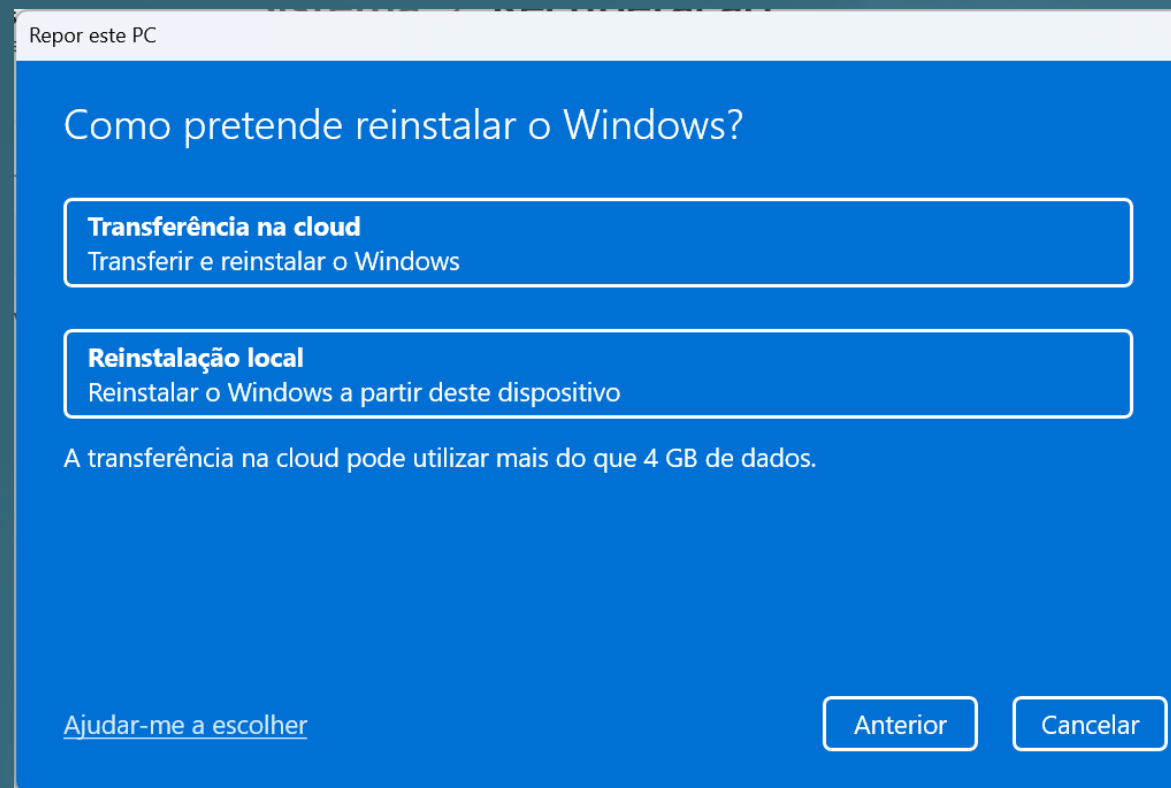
Repor este PC

Como pretende reinstalar o Windows?

Transferência na cloud
Transferir e reinstalar o Windows

Reinstalação local
Reinstalar o Windows a partir deste dispositivo

A transferência na cloud pode utilizar mais do que 4 GB de dados.

Ajudar-me a escolher

Anterior

Cancelar